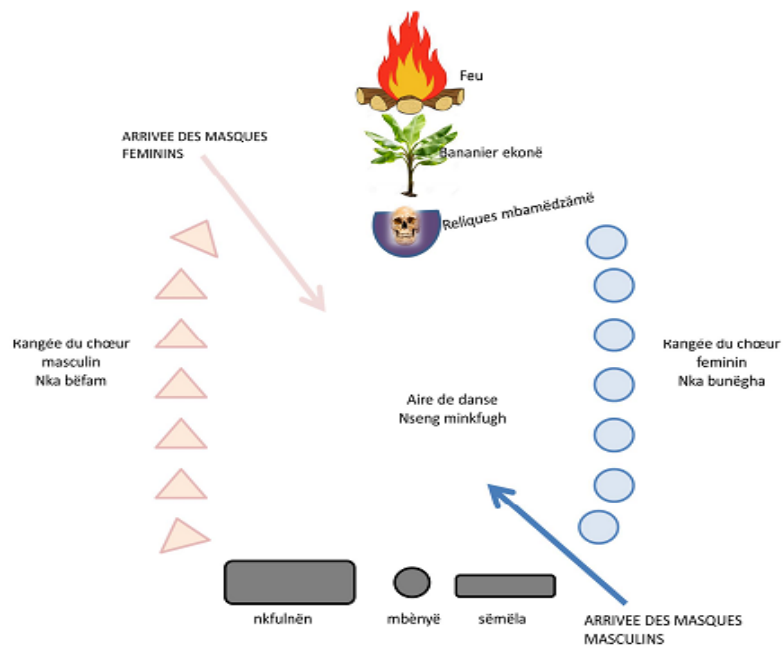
Feu

ARRIVEE DES MASQUES FEMININS

Bananier ekonë

Reliques mbamëdzämë

Rangée du chœur masculin
Nka bëfam

Rangée du chœur feminin
Nka bunëgha

Aire de danse
Nseng minkfugh

nkfulnën

mbènyë

sëmëla

ARRIVEE DES MASQUES MASCULINS